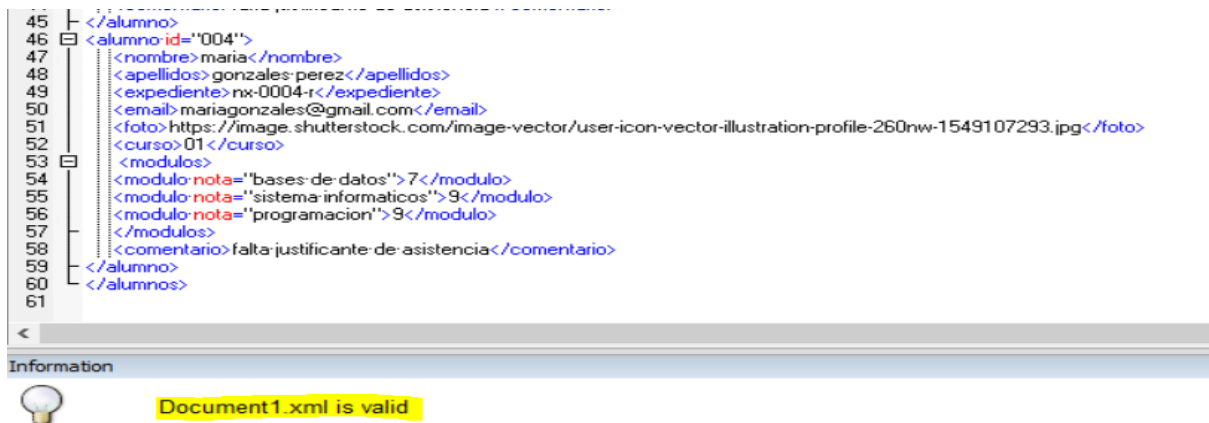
45 </alumno>
46 <alumno id="004">
47 <nombre>maria</nombre>
48 <apellidos>gonzales perez</apellidos>
49 <expediente>nx-0004-r</expediente>
50 <email>mariagonzales@gmail.com</email>
51 <foto>https://image.shutterstock.com/image-vector/user-icon-vector-illustration-profile-260nw-1549107293.jpg</foto>
52 <curso>01</curso>
53 <modulos>
54 <modulo nota="bases de datos">7</modulo>
55 <modulo nota="sistema informaticos">9</modulo>
56 <modulo nota="programacion">9</modulo>
57 </modulos>
58 <comentario>falta justificante de asistencia</comentario>
59 </alumno>
60 </alumnos>
61

<

Information

Document1.xml is valid